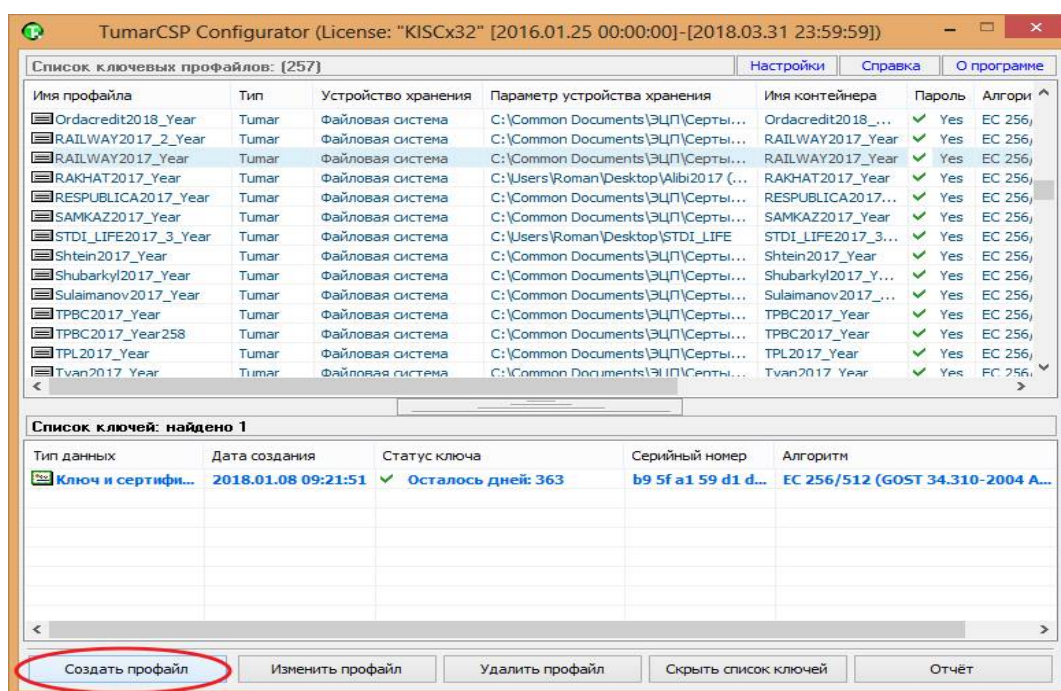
TumarCSP Configurator (License: "KISCx32" [2016.01.25 00:00:00]-[2018.03.31 23:59:59])

Список ключевых профайлов: (257)

Настройки | Справка | О программе

| Имя профайла | Тип | Устройство хранения | Параметр устройства хранения | Имя контейнера | Пароль | Алгори |
|---|---|---|---|---|---|---|
| Ordacredit2018_Year | Tumar | Файловая система | C:\Common Documents\ЭЦП\Серты... | Ordacredit2018_... | Yes | EC 256/ |
| RAILWAY2017_2_Year | Tumar | Файловая система | C:\Common Documents\ЭЦП\Серты... | RAILWAY2017_Year | Yes | EC 256/ |
| RAILWAY2017_Year | Tumar | Файловая система | C:\Common Documents\ЭЦП\Серты... | RAILWAY2017_Year | Yes | EC 256/ |
| RAKHAT2017_Year | Tumar | Файловая система | C:\Users\Roman\Desktop\Alibi2017 (... | RAKHAT2017_Year | Yes | EC 256/ |
| RESPUBLICA2017_Year | Tumar | Файловая система | C:\Common Documents\ЭЦП\Серты... | RESPUBLICA2017... | Yes | EC 256/ |
| SAMKAZ2017_Year | Tumar | Файловая система | C:\Common Documents\ЭЦП\Серты... | SAMKAZ2017_Year | Yes | EC 256/ |
| STDI_LIFE2017_3_Year | Tumar | Файловая система | C:\Users\Roman\Desktop\STDI_LIFE | STDI_LIFE2017_3... | Yes | EC 256/ |
| Shtein2017_Year | Tumar | Файловая система | C:\Common Documents\ЭЦП\Серты... | Shtein2017_Year | Yes | EC 256/ |
| Shubarkyl2017_Year | Tumar | Файловая система | C:\Common Documents\ЭЦП\Серты... | Shubarkyl2017_Y... | Yes | EC 256/ |
| Sulaimanov2017_Year | Tumar | Файловая система | C:\Common Documents\ЭЦП\Серты... | Sulaimanov2017_... | Yes | EC 256/ |
| TPBC2017_Year | Tumar | Файловая система | C:\Common Documents\ЭЦП\Серты... | TPBC2017_Year | Yes | EC 256/ |
| TPBC2017_Year258 | Tumar | Файловая система | C:\Common Documents\ЭЦП\Серты... | TPBC2017_Year | Yes | EC 256/ |
| TPL2017_Year | Tumar | Файловая система | C:\Common Documents\ЭЦП\Серты... | TPL2017_Year | Yes | EC 256/ |
| Tyan2017_Year | Tumar | Файловая система | C:\Common Documents\ЭЦП\Серты... | Tyan2017_Year | Yes | EC 256/ |

Список ключей: найдено 1

| Тип данных | Дата создания | Статус ключа | Серийный номер | Алгоритм |
|---|---|---|---|---|
| Ключ и сертифи... | 2018.01.08 09:21:51 | Осталось дней: 363 | b9 5f a1 59 d1 d... | EC 256/512 (GOST 34.310-2004 A... |

Создать профайл | Изменить профайл | Удалить профайл | Скрыть список ключей | Отчёт